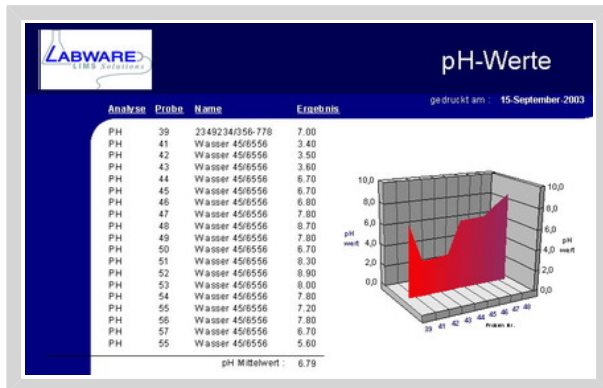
LABWARE
LIMS Solutions

pH-Werte

gedruckt am : 15-September-2003

| Analyse | Probe | Name | Ergebnis |
|---|---|---|---|
| PH | 39 | 2349234/356-778 | 7.00 |
| PH | 41 | Wasser 45/6556 | 3.40 |
| PH | 42 | Wasser 45/6556 | 3.50 |
| PH | 43 | Wasser 45/6556 | 3.60 |
| PH | 44 | Wasser 45/6556 | 6.70 |
| PH | 45 | Wasser 45/6556 | 6.70 |
| PH | 46 | Wasser 45/6556 | 6.80 |
| PH | 47 | Wasser 45/6556 | 7.80 |
| PH | 48 | Wasser 45/6556 | 8.70 |
| PH | 49 | Wasser 45/6556 | 7.80 |
| PH | 50 | Wasser 45/6556 | 6.70 |
| PH | 51 | Wasser 45/6556 | 8.30 |
| PH | 52 | Wasser 45/6556 | 8.90 |
| PH | 53 | Wasser 45/6556 | 8.00 |
| PH | 54 | Wasser 45/6556 | 7.80 |
| PH | 55 | Wasser 45/6556 | 7.20 |
| PH | 56 | Wasser 45/6556 | 7.80 |
| PH | 57 | Wasser 45/6556 | 6.70 |
| PH | 55 | Wasser 45/6556 | 5.60 |

pH Mittelwert : 6.79

10,0
8,0
6,0
pH wert
4,0
2,0
0,0
10,0
8,0
6,0
4,0 pH wert
2,0
0,0
39 41 42 43 44 45 46 47 48
Proben nr.